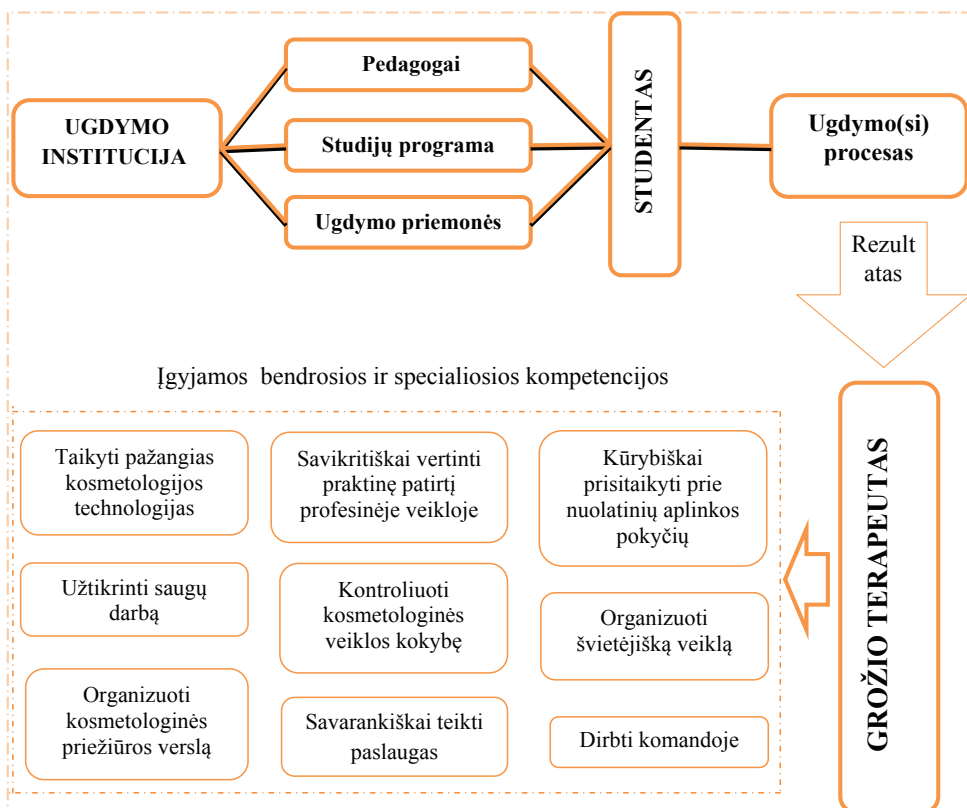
UGDYMO INSTITUCIJA

Pedagogai

Studijų programa

Ugdymo priemonės

STUDENTAS

Ugdymo(si) procesas

Rezultatas

Įgyjamos bendrosios ir specialiosios kompetencijos

Taikyti pažangias kosmetologijos technologijas

Savikritiškai vertinti praktinę patirtį profesinėje veikloje

Kūrybiškai prisitaikyti prie nuolatinių aplinkos pokyčių

Užtikrinti saugų darbą

Kontroliuoti kosmetologinės veiklos kokybę

Organizuoti švietėjišką veiklą

Organizuoti kosmetologinės priežiūros verslą

Savarankiškai teikti paslaugas

Dirbti komandoje

GROŽIO TERAPEUTAS